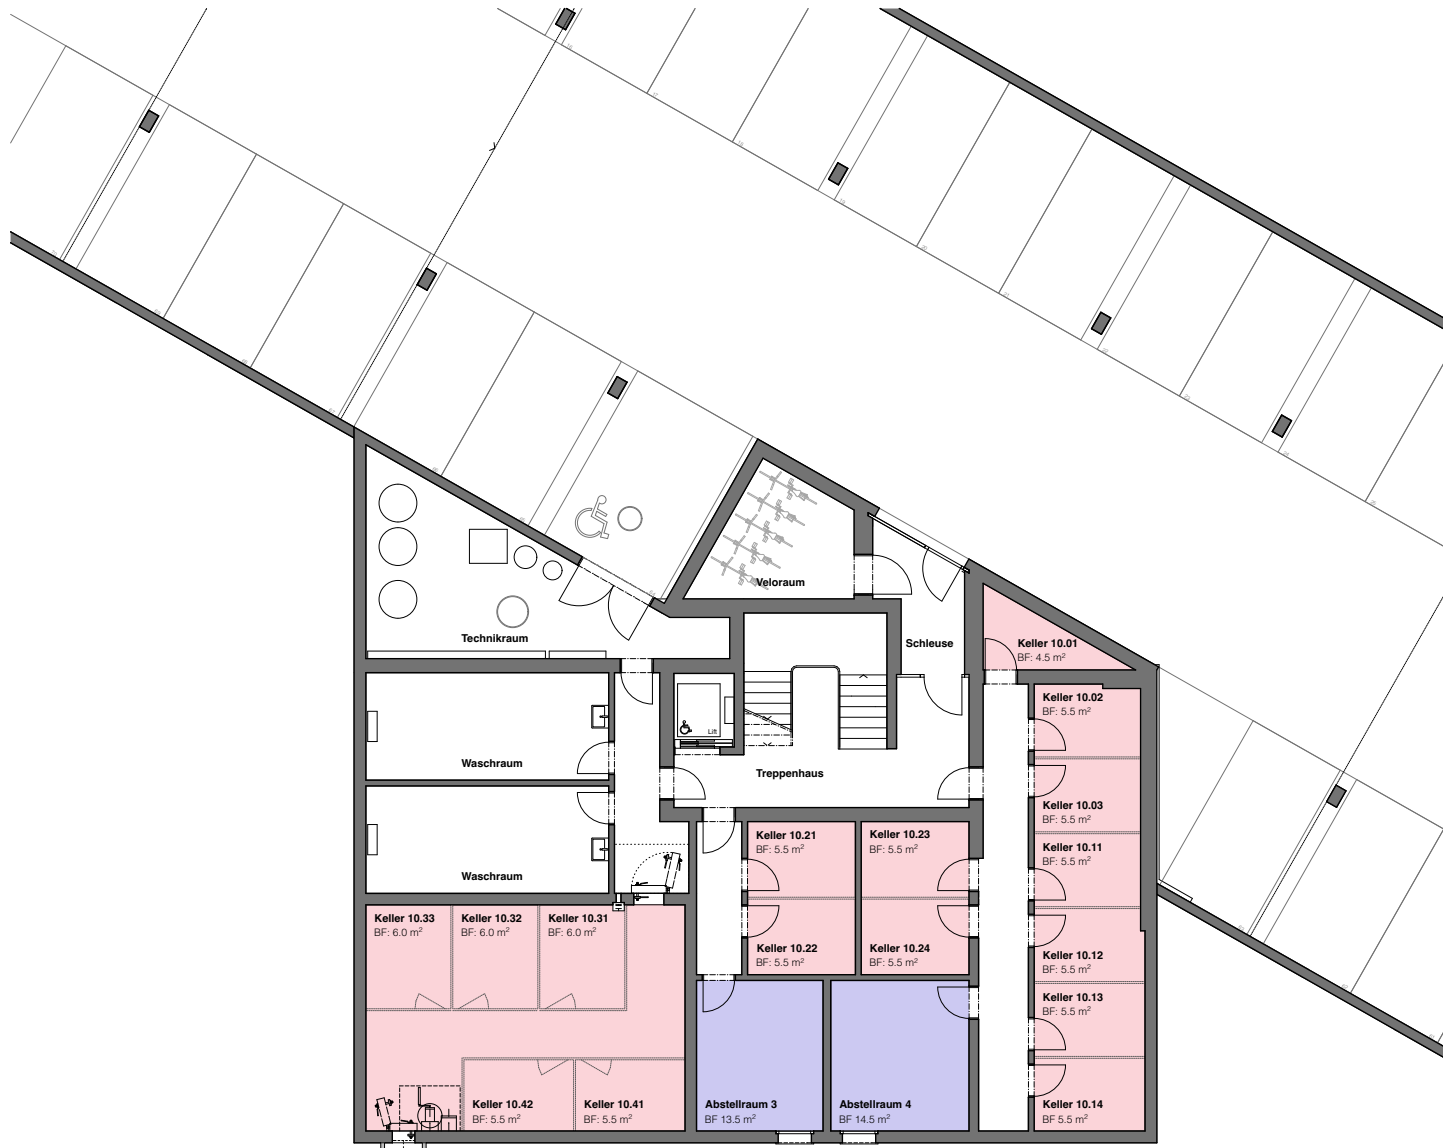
Technikraum

Veloraum

Schleuse

Keller 10.01
BF: 4.5 m$^2$

Keller 10.02
BF: 5.5 m$^2$

Waschraum

Lift

Treppenhaus

Keller 10.03
BF: 5.5 m$^2$

Keller 10.11
BF: 5.5 m$^2$

Keller 10.21
BF: 5.5 m$^2$

Keller 10.23
BF: 5.5 m$^2$

Waschraum

Keller 10.22
BF: 5.5 m$^2$

Keller 10.24
BF: 5.5 m$^2$

Keller 10.12
BF: 5.5 m$^2$

Keller 10.33
BF: 6.0 m$^2$

Keller 10.32
BF: 6.0 m$^2$

Keller 10.31
BF: 6.0 m$^2$

Keller 10.13
BF: 5.5 m$^2$

Keller 10.42
BF: 5.5 m$^2$

Keller 10.41
BF: 5.5 m$^2$

Abstellraum 3
BF 13.5 m$^2$

Abstellraum 4
BF 14.5 m$^2$

Keller 10.14
BF 5.5 m$^2$